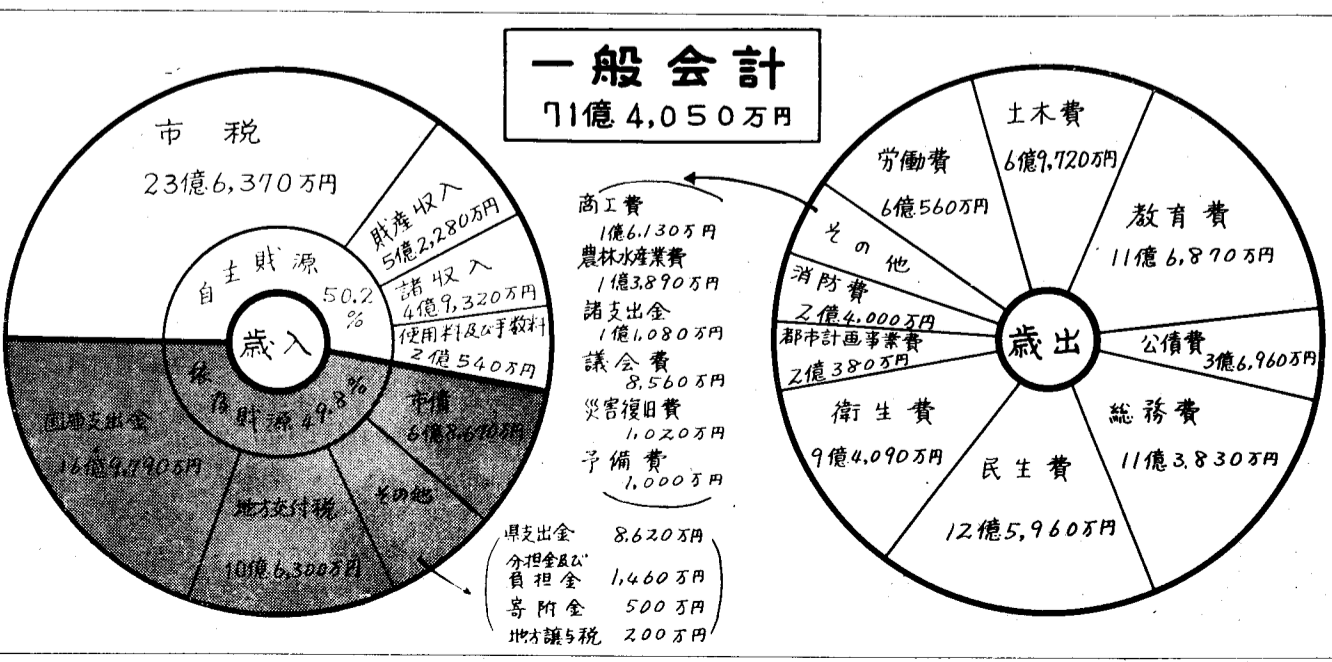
一般会計
71億4,050万円

市税
23億6,370万円

財産収入
5億2,280万円

諸収入
4億9,320万円

使用料及び手数料
2億540万円

自主財源
50.2%

歳入

依存財源 49.8%

国庫支出金
16億9,790万円

地方交付税
10億6,300万円

その他

市債
6億8,690万円

県支出金 8,620万円
分担金及び負担金 1,460万円
寄附金 500万円
地方譲与税 200万円

商工費
1億6,130万円
農林水産業費
1億3,890万円
諸支出金
1億1,080万円
議会費
8,560万円
災害復旧費
1,020万円
予備費
1,000万円

歳出

土木費
6億9,720万円

労働費
6億560万円

教育費
11億6,870万円

その他

消防費
2億4,000万円

都市計画事業費
2億380万円

公債費
3億6,960万円

衛生費
9億4,090万円

民生費
12億5,960万円

総務費
11億3,830万円